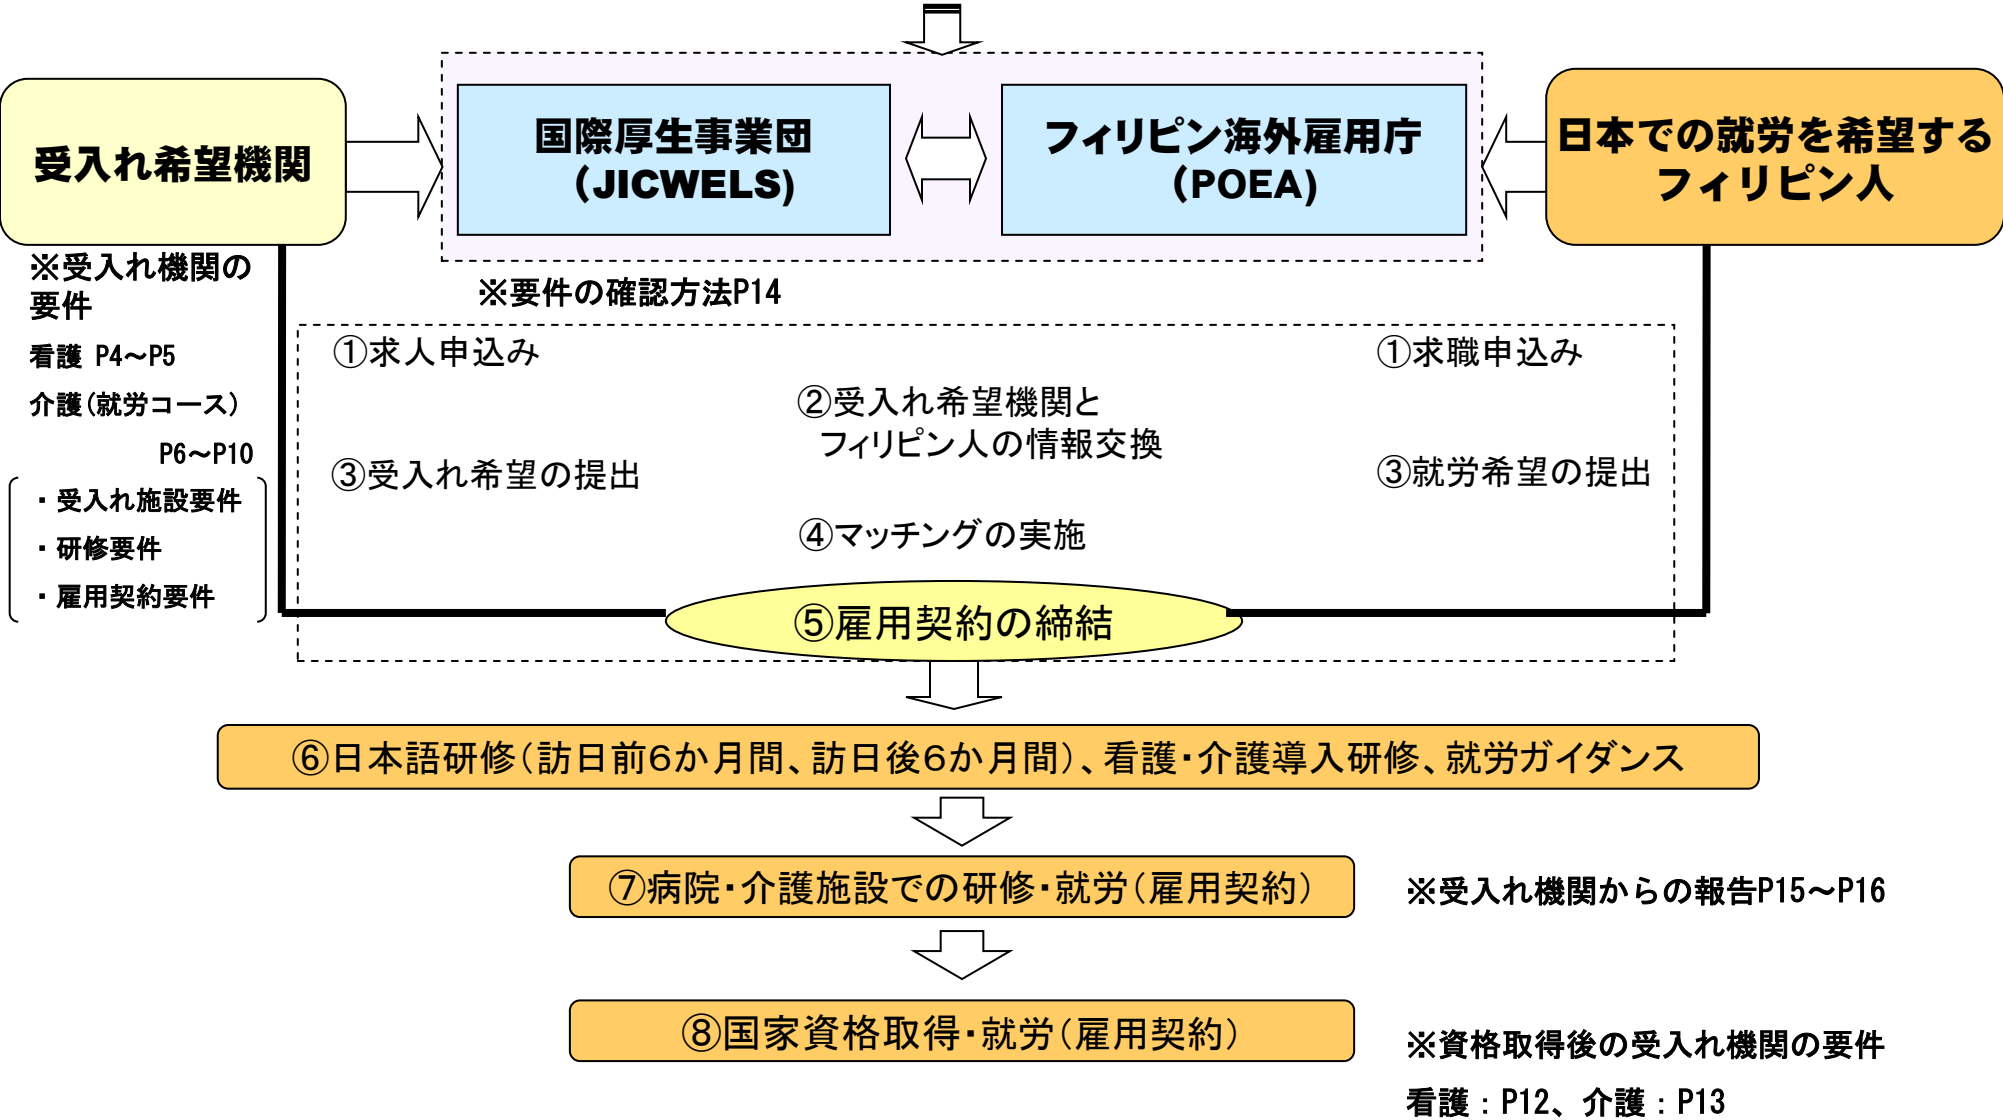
受入れ希望機関

国際厚生事業団
(JICWELS)

フィリピン海外雇用庁
(POEA)

日本での就労を希望する
フィリピン人

※受入れ機関の要件
看護 P4～P5
介護(就労コース)
P6～P10
・受入れ施設要件
・研修要件
・雇用契約要件

※要件の確認方法P14

①求人申込み

①求職申込み

②受入れ希望機関と
フィリピン人の情報交換

③受入れ希望の提出

③就労希望の提出

④マッチングの実施

⑤雇用契約の締結

⑥日本語研修(訪日前6か月間、訪日後6か月間)、看護・介護導入研修、就労ガイダンス

⑦病院・介護施設での研修・就労(雇用契約)

※受入れ機関からの報告P15～P16

⑧国家資格取得・就労(雇用契約)

※資格取得後の受入れ機関の要件
看護：P12、介護：P13